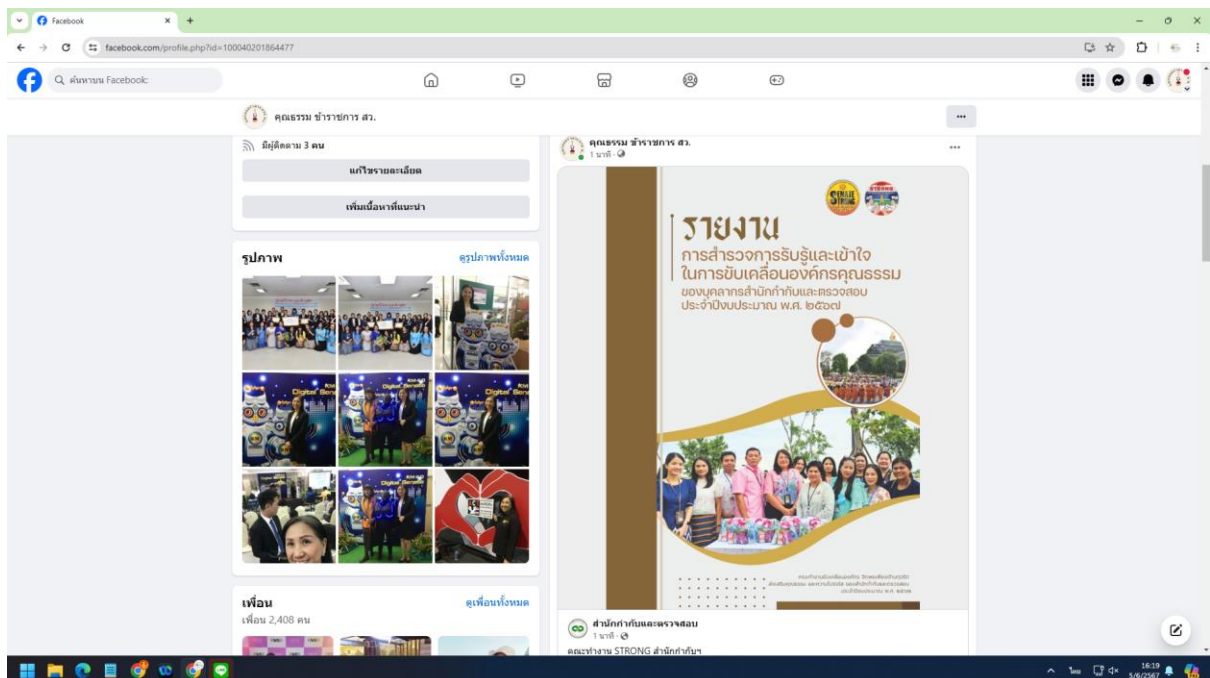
Facebook

facebook.com/profile.php?id=100040201864477

ค้นหาบน Facebook

คุณธรรม ข้าราชการ สว.

มีผู้ติดตาม 3 คน

แก้ไขรายละเอียด

เพิ่มเนื้อหาที่แนะนำ

รูปภาพ

ดูรูปภาพทั้งหมด

เพื่อน

ดูเพื่อนทั้งหมด

เพื่อน 2,408 คน

คุณธรรม ข้าราชการ สว.

1 นาที

STRONG

รายงาน

การสำรวจการรับรู้และเข้าใจในการขับเคลื่อนองค์กรคุณธรรม

ของบุคลากรสำนักกำกับและตรวจสอบ

ประจำปีงบประมาณ พ.ศ. ๒๕๖๗

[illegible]

สำนักกำกับและตรวจสอบ

1 นาที

คณะทำงาน STRONG สำนักกำกับฯ

16:19

5/6/2567